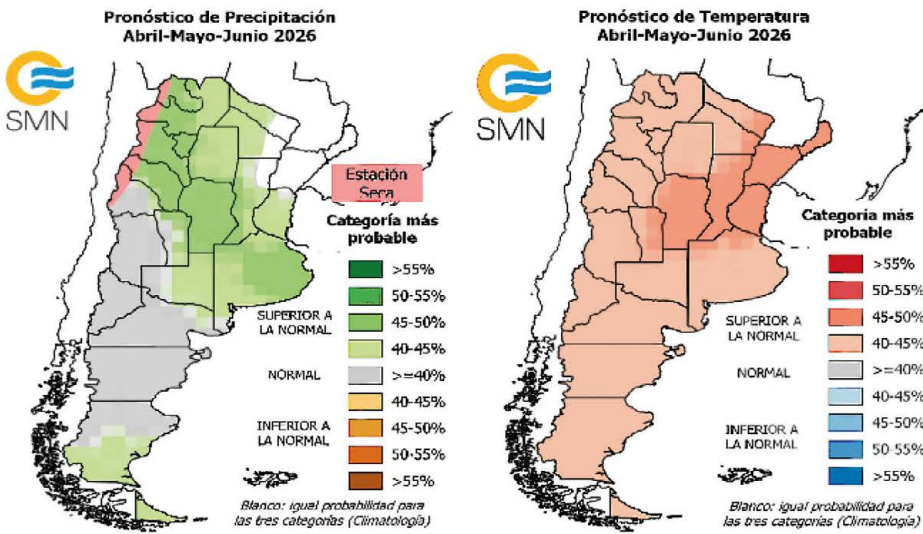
Pronóstico de Precipitación
Abril-Mayo-Junio 2026

SMN

Estación Seca

Categoría más probable

SUPERIOR A LA NORMAL
>55%
50-55%
45-50%
40-45%

NORMAL
>=40%

INFERIOR A LA NORMAL
40-45%
45-50%
50-55%
>55%

Blanco: igual probabilidad para las tres categorías (Climatología)

Pronóstico de Temperatura
Abril-Mayo-Junio 2026

SMN

Categoría más probable

SUPERIOR A LA NORMAL
>55%
50-55%
45-50%
40-45%

NORMAL
>=40%

INFERIOR A LA NORMAL
40-45%
45-50%
50-55%
>55%

Blanco: igual probabilidad para las tres categorías (Climatología)